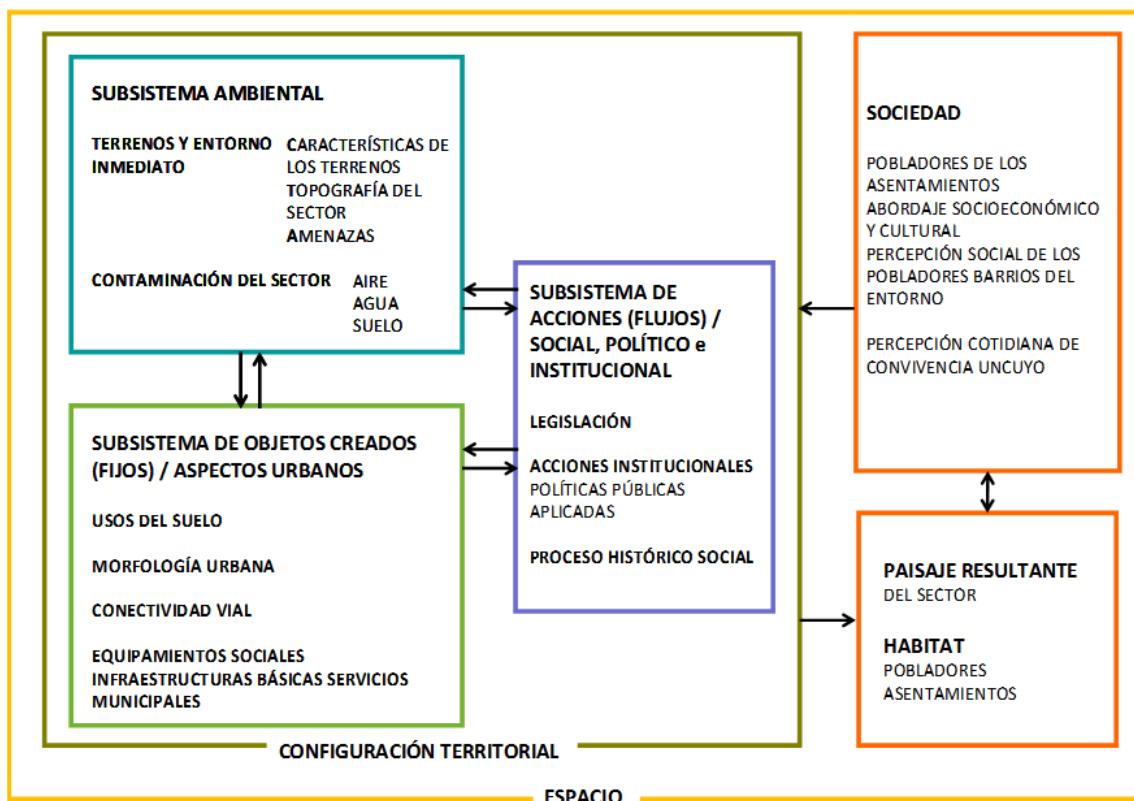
SUBSISTEMA AMBIENTAL

TERRENOS Y ENTORNO INMEDIATO

CARACTERÍSTICAS DE LOS TERRENOS
TOPOGRAFÍA DEL SECTOR
AMENAZAS

CONTAMINACIÓN DEL SECTOR

AIRE
AGUA
SUELO

SUBSISTEMA DE OBJETOS CREADOS (FIJOS) / ASPECTOS URBANOS

USOS DEL SUELO

MORFOLOGÍA URBANA

CONECTIVIDAD VIAL

EQUIPAMIENTOS SOCIALES
INFRAESTRUCTURAS BÁSICAS SERVICIOS MUNICIPALES

SUBSISTEMA DE ACCIONES (FLUJOS) / SOCIAL, POLÍTICO e INSTITUCIONAL

LEGISLACIÓN

ACCIONES INSTITUCIONALES
POLÍTICAS PÚBLICAS APLICADAS

PROCESO HISTÓRICO SOCIAL

SOCIEDAD

POBLADORES DE LOS ASENTAMIENTOS
ABORDAJE SOCIOECONÓMICO Y CULTURAL
PERCEPCIÓN SOCIAL DE LOS POBLADORES BARRIOS DEL ENTORNO

PERCEPCIÓN COTIDIANA DE CONVIVENCIA UNCUYO

PAISAJE RESULTANTE
DEL SECTOR

HABITAT
POBLADORES
ASENTAMIENTOS

CONFIGURACIÓN TERRITORIAL

ESPACIO